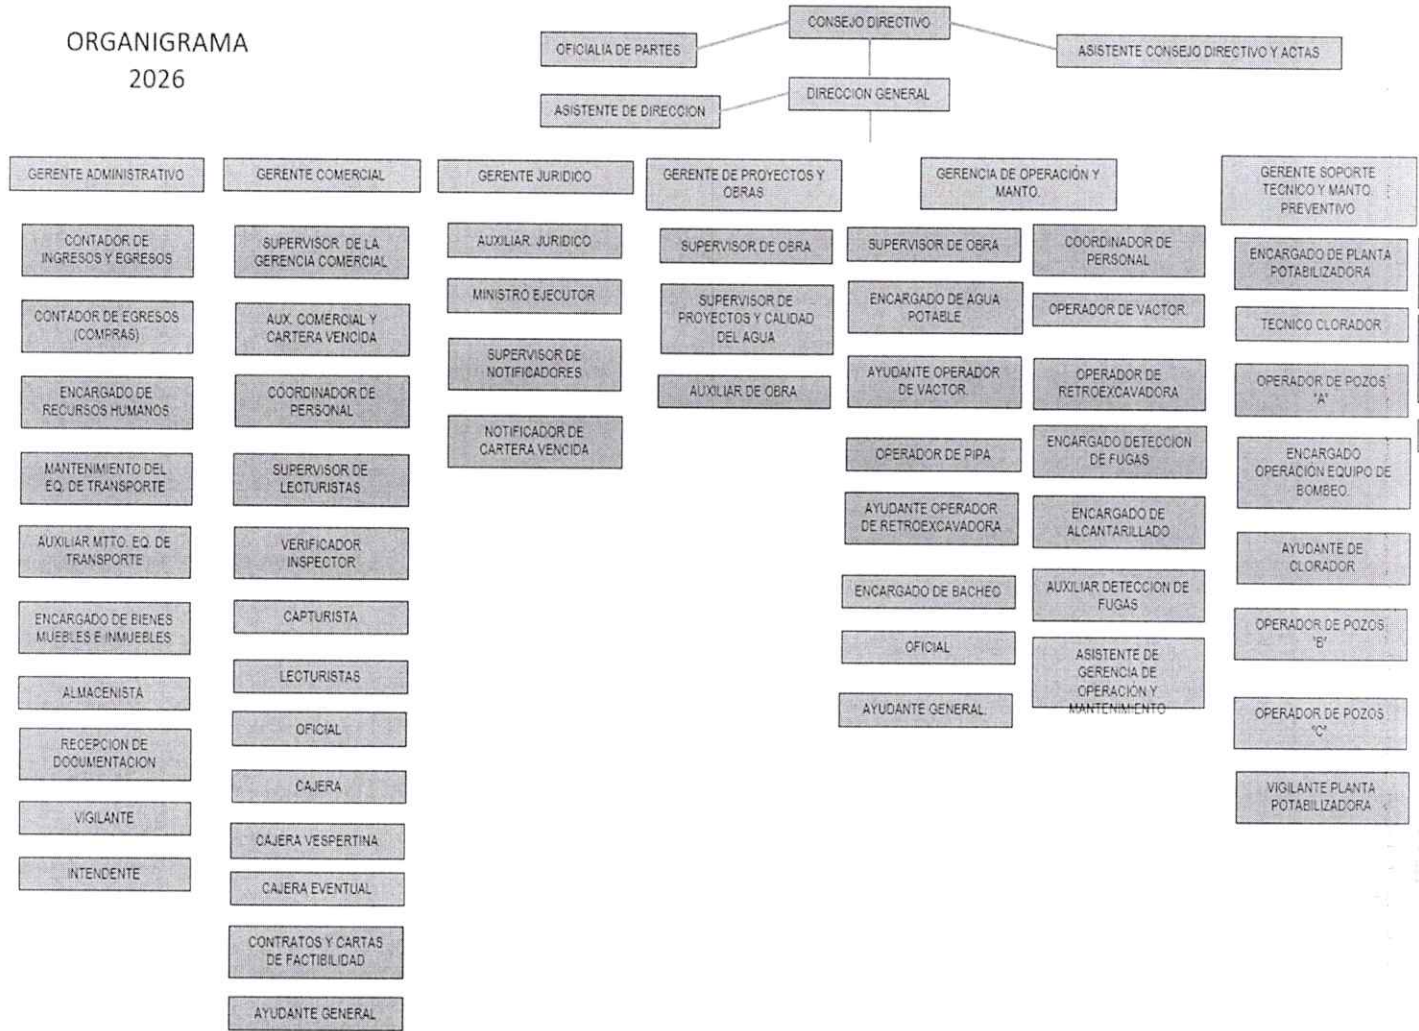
ORGANIGRAMA
2026

CONSEJO DIRECTIVO

OFICIALIA DE PARTES

ASISTENTE CONSEJO DIRECTIVO Y ACTAS

DIRECCION GENERAL

ASISTENTE DE DIRECCION

GERENTE ADMINISTRATIVO

CONTADOR DE INGRESOS Y EGRESOS

CONTADOR DE EGRESOS (COMPRAS)

ENCARGADO DE RECURSOS HUMANOS

MANTENIMIENTO DEL EQ. DE TRANSPORTE

AUXILIAR MTTO. EQ. DE TRANSPORTE

ENCARGADO DE BIENES MUEBLES E INMUEBLES

ALMACENISTA

RECEPCION DE DOCUMENTACION

VIGILANTE

INTENDENTE

GERENTE COMERCIAL

SUPERVISOR DE LA GERENCIA COMERCIAL

AUX. COMERCIAL Y CARTERA VENCIDA

COORDINADOR DE PERSONAL

SUPERVISOR DE LECTURISTAS

VERIFICADOR INSPECTOR

CAPTURISTA

LECTURISTAS

OFICIAL

CAJERA

CAJERA VESPERTINA

CAJERA EVENTUAL

CONTRATOS Y CARTAS DE FACTIBILIDAD

AYUDANTE GENERAL

GERENTE JURIDICO

AUXILIAR JURIDICO

MINISTRO EJECUTOR

SUPERVISOR DE NOTIFICADORES

NOTIFICADOR DE CARTERA VENCIDA

GERENTE DE PROYECTOS Y OBRAS

SUPERVISOR DE OBRA

SUPERVISOR DE PROYECTOS Y CALIDAD DEL AGUA

AUXILIAR DE OBRA

GERENCIA DE OPERACIÓN Y MANTO.

SUPERVISOR DE OBRA

ENCARGADO DE AGUA POTABLE

AYUDANTE OPERADOR DE VACTOR

OPERADOR DE PIPA

AYUDANTE OPERADOR DE RETROEXCAVADORA

ENCARGADO DE BACHEO

OFICIAL

AYUDANTE GENERAL

COORDINADOR DE PERSONAL

OPERADOR DE VACTOR

OPERADOR DE RETROEXCAVADORA

ENCARGADO DETECCION DE FUGAS

ENCARGADO DE ALCANTARILLADO

AUXILIAR DETECCION DE FUGAS

ASISTENTE DE GERENCIA DE OPERACIÓN Y MANTENIMIENTO

GERENTE SOPORTE TECNICO Y MANTO. PREVENTIVO

ENCARGADO DE PLANTA POTABILIZADORA

TECNICO CLORADOR

OPERADOR DE POZOS "A"

ENCARGADO OPERACIÓN EQUIPO DE BOMBEO

AYUDANTE DE CLORADOR

OPERADOR DE POZOS "B"

OPERADOR DE POZOS "C"

VIGILANTE PLANTA POTABILIZADORA